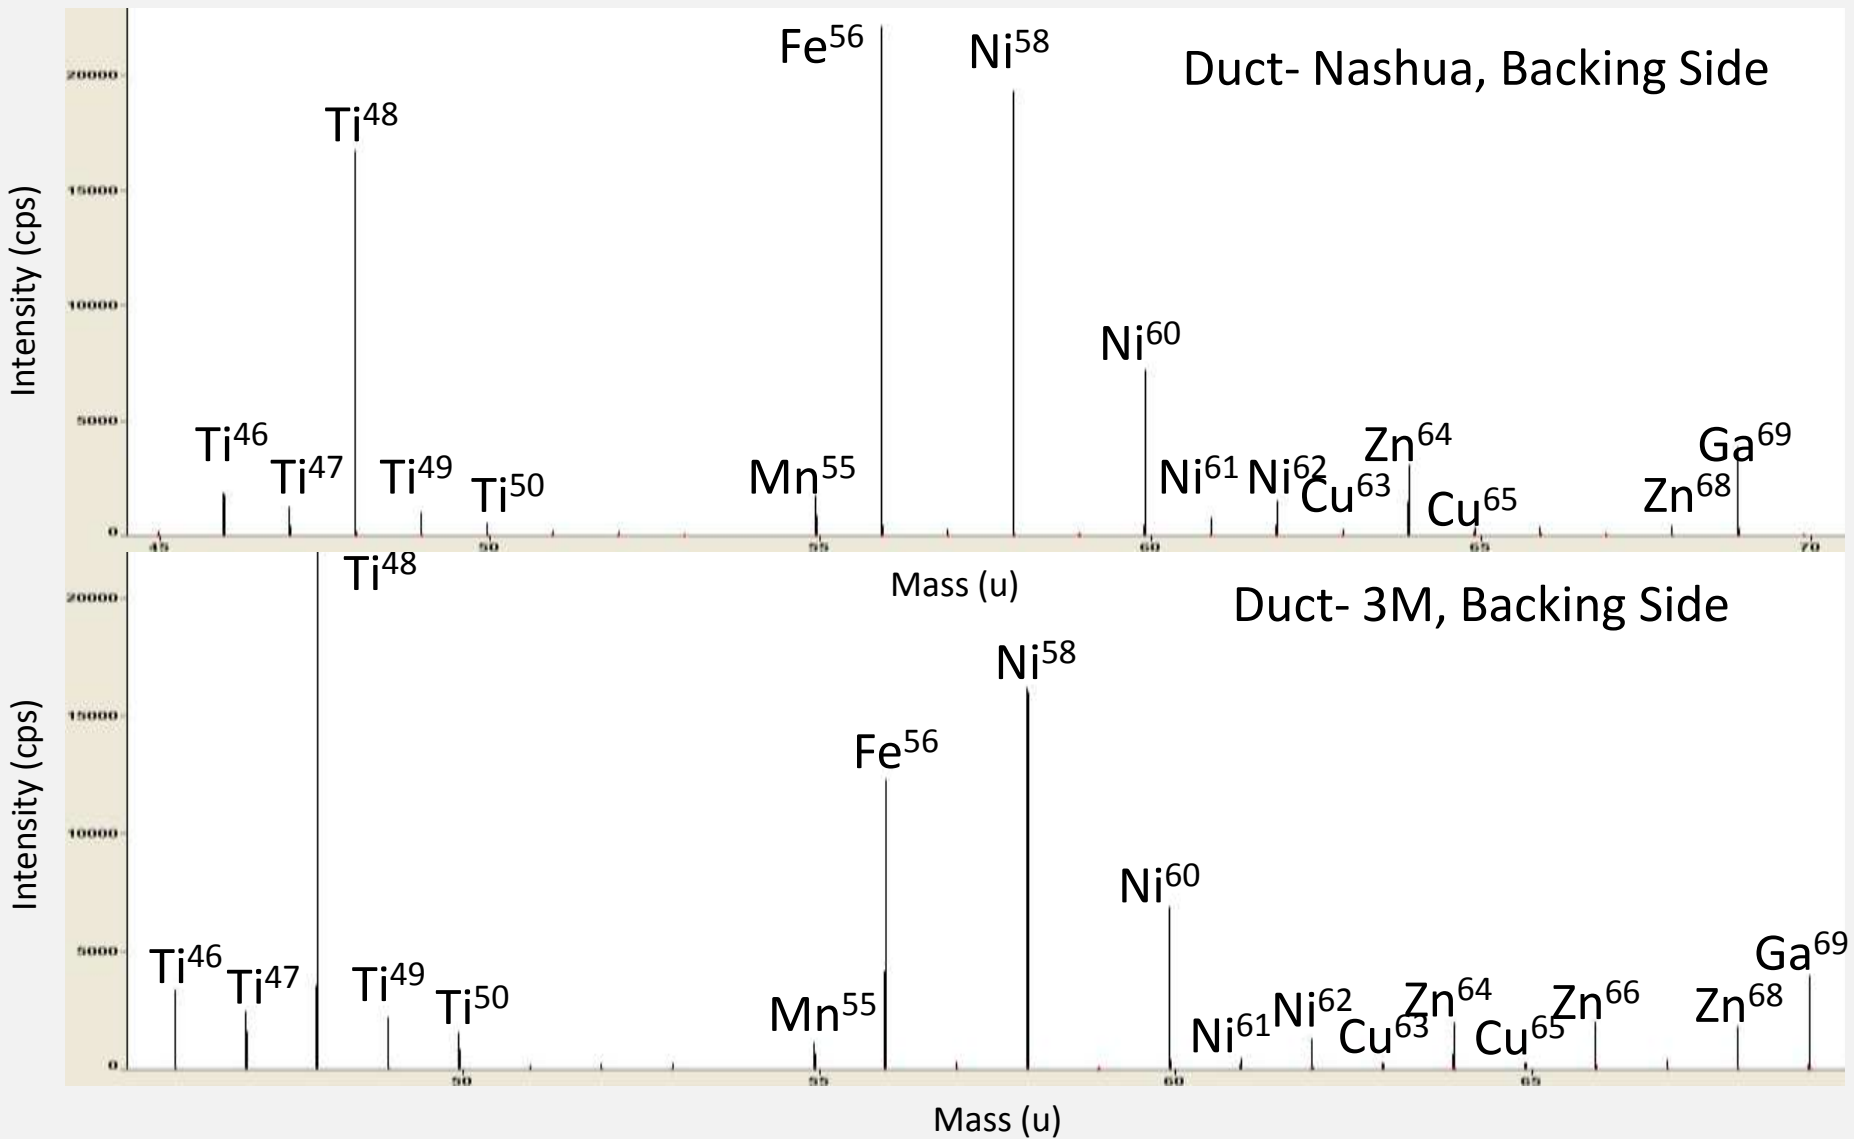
Duct- Nashua, Backing Side

Intensity (cps)

20000
15000
10000
5000
0

Fe$^{56}$ Ni$^{58}$ Ti$^{48}$ Ni$^{60}$ Ti$^{46}$ Ti$^{47}$ Ti$^{49}$ Ti$^{50}$ Mn$^{55}$ Ni$^{61}$ Ni$^{62}$ Cu$^{63}$ Zn$^{64}$ Cu$^{65}$ Zn$^{68}$ Ga$^{69}$

45 50 55 60 65 70

Mass (u)

Duct- 3M, Backing Side

Intensity (cps)

20000
15000
10000
5000
0

Ti$^{48}$ Ni$^{58}$ Fe$^{56}$ Ni$^{60}$ Ti$^{46}$ Ti$^{47}$ Ti$^{49}$ Ti$^{50}$ Mn$^{55}$ Ni$^{61}$ Ni$^{62}$ Cu$^{63}$ Zn$^{64}$ Cu$^{65}$ Zn$^{66}$ Zn$^{68}$ Ga$^{69}$

50 55 60 65

Mass (u)